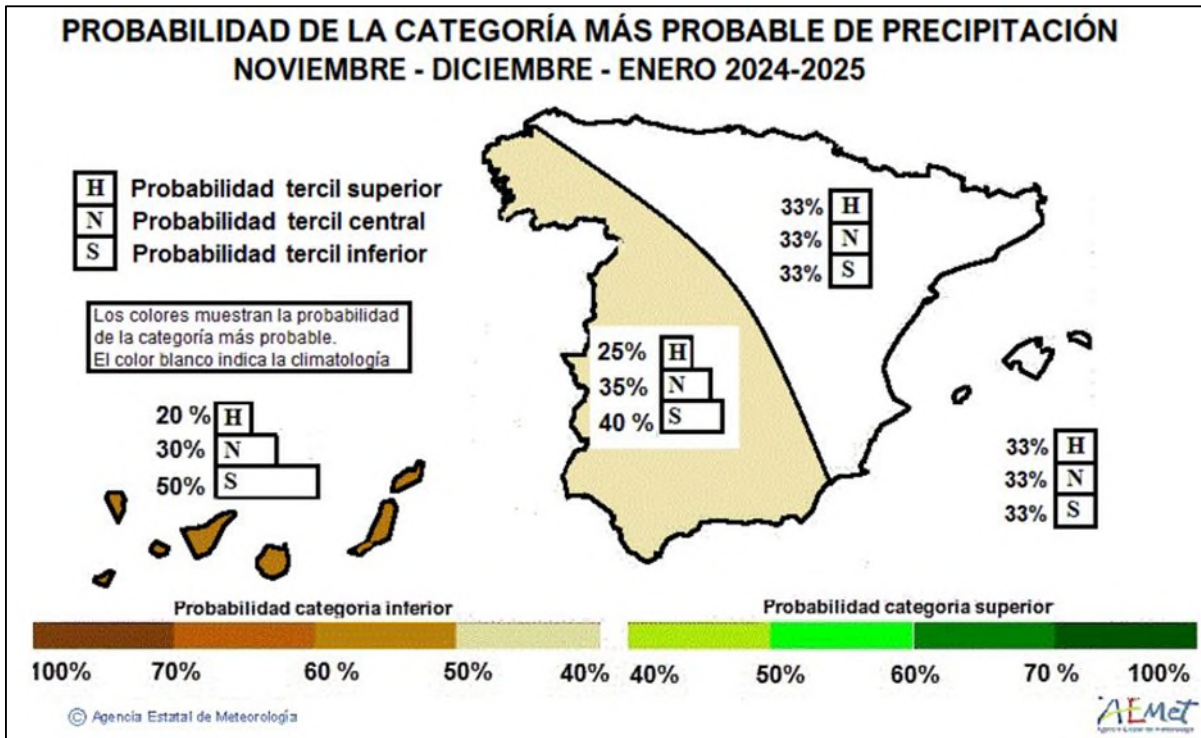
PROBABILIDAD DE LA CATEGORÍA MÁS PROBABLE DE PRECIPITACIÓN
NOVIEMBRE - DICIEMBRE - ENERO 2024-2025

H Probabilidad tercil superior
N Probabilidad tercil central
S Probabilidad tercil inferior

Los colores muestran la probabilidad de la categoría más probable.
El color blanco indica la climatología

33% H
33% N
33% S

25% H
35% N
40 % S

20 % H
30% N
50% S

33% H
33% N
33% S

Probabilidad categoria inferior
Probabilidad categoria superior

100% 70% 60 % 50% 40% 40% 50% 60% 70 % 100%

© Agencia Estatal de Meteorología

AEMet